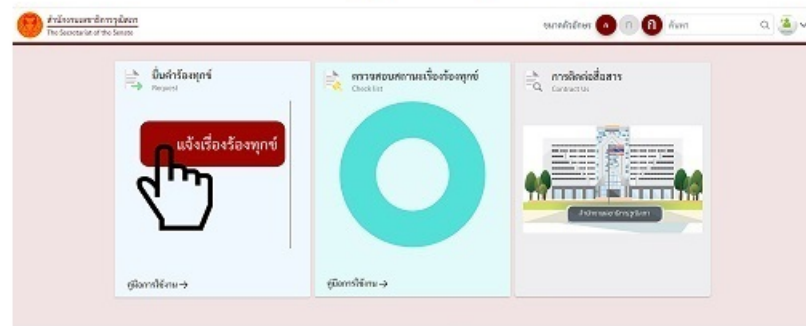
สำนักงานเลขาธิการวุฒิสภา
The Secretariat of the Senate

ขนาดตัวอักษร ก ก ก ค้นหา

ยื่นคำร้องทุกข์
Request

แจ้งเรื่องร้องทุกข์

คู่มือการใช้งาน →

ตรวจสอบสถานะเรื่องร้องทุกข์
Checklist

คู่มือการใช้งาน →

การติดต่อสื่อสาร
Contact Us

สำนักงานเลขาธิการวุฒิสภา